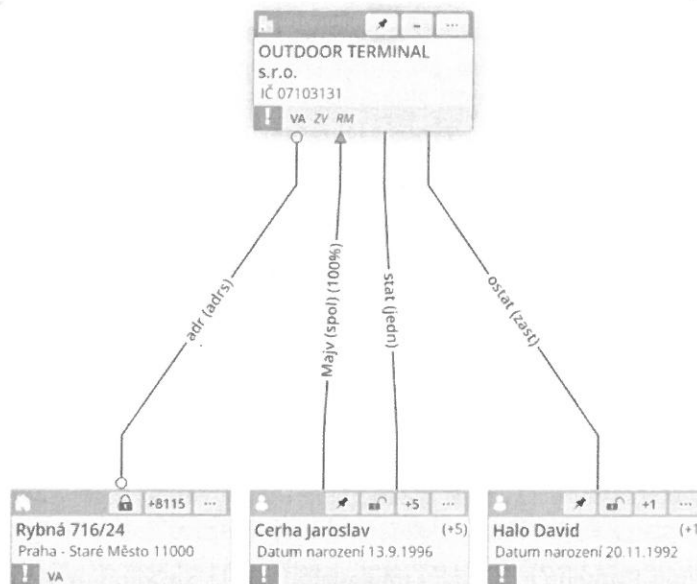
OUTDOOR TERMINAL s.r.o.
IČ 07103131
!
VA ZV RM

adr (adrs)
Majv (spol) (100%)
stat (jedn)
ostat (zast)

+8115 ···
Rybná 716/24
Praha - Staré Město 11000
!
VA

+5 ···
Cerha Jaroslav (+5)
Datum narození 13.9.1996
!

+1 ···
Halo David (+1
Datum narození 20.11.1992
!